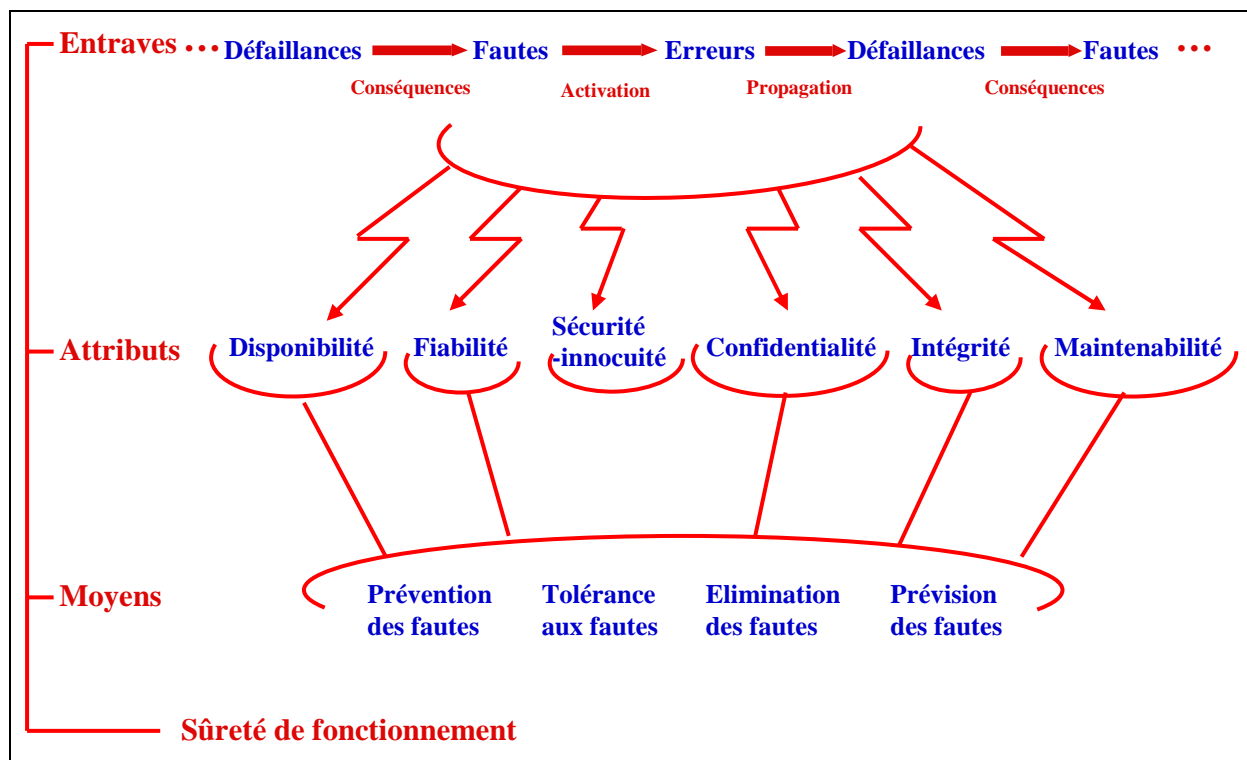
Entraves ··· Défaillances Fautes Erreurs Défaillances Fautes ···

Conséquences Activation Propagation Conséquences

Attributs Disponibilité Fiabilité Sécurité -innocuité Confidentialité Intégrité Maintenabilité

Moyens Prévention des fautes Tolérance aux fautes Elimination des fautes Prévision des fautes

Sûreté de fonctionnement